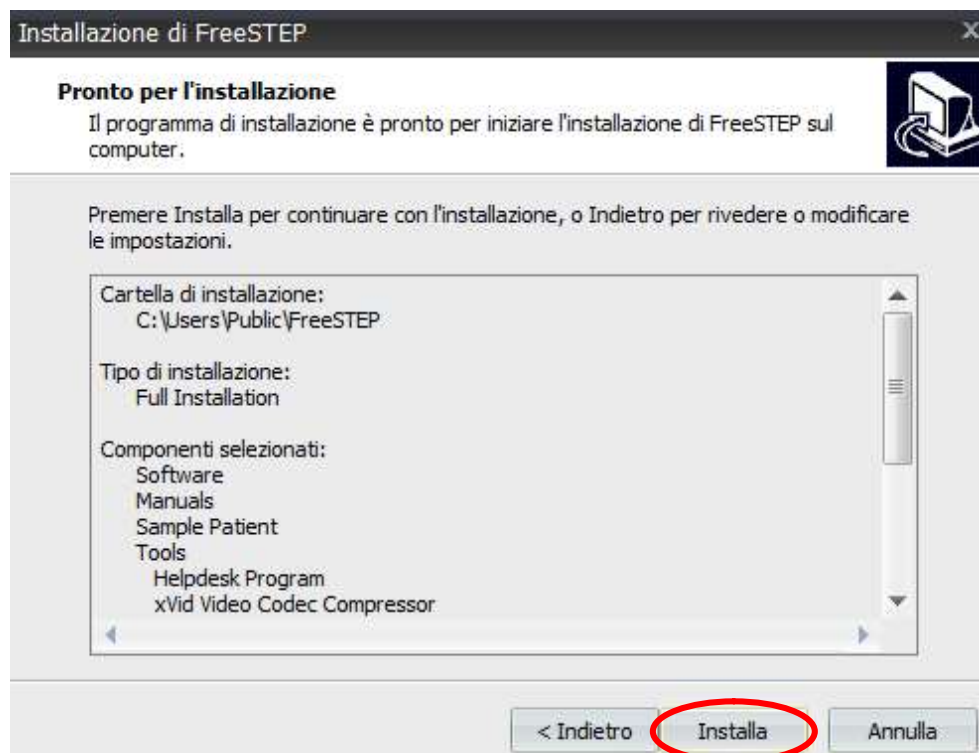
Installazione di FreeSTEP

Pronto per l'installazione
Il programma di installazione è pronto per iniziare l'installazione di FreeSTEP sul computer.

Premere Installa per continuare con l'installazione, o Indietro per rivedere o modificare le impostazioni.

Cartella di installazione:
C:\Users\Public\FreeSTEP

Tipo di installazione:
Full Installation

Componenti selezionati:
Software
Manuals
Sample Patient
Tools
Helpdesk Program
xVid Video Codec Compressor

< Indietro
Installa
Annulla